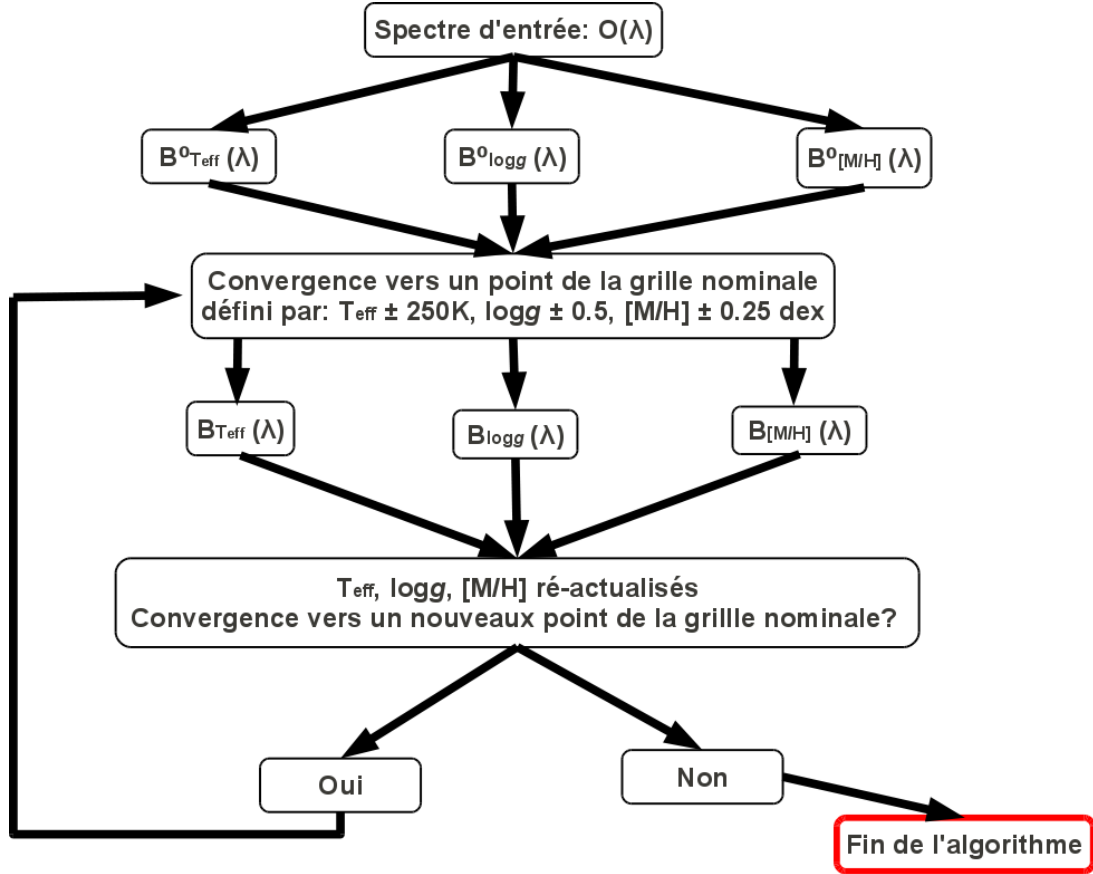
Spectre d'entrée: O(λ)

$B^o_{T_{eff}}$ (λ)

$B^o_{logg}$ (λ)

$B^o_{[M/H]}$ (λ)

Convergence vers un point de la grille nominale défini par: $T_{eff}$ ± 250K, log$g$ ± 0.5, [M/H] ± 0.25 dex

$B_{T_{eff}}$ (λ)

$B_{logg}$ (λ)

$B_{[M/H]}$ (λ)

$T_{eff}$, log$g$, [M/H] ré-actualisés
Convergence vers un nouveaux point de la grille nominale?

Oui

Non

Fin de l'algorithme